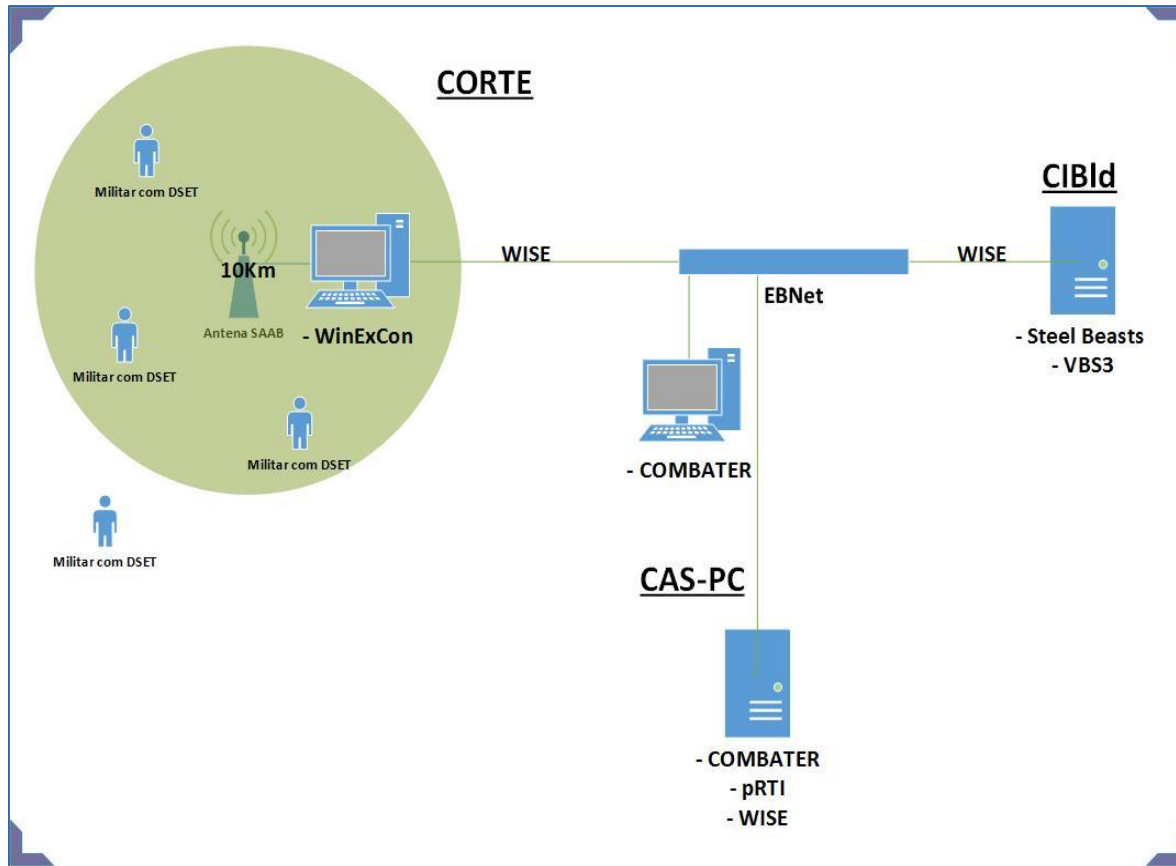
CORTE

Militar com DSET

10Km

Antena SAAB

- WinExCon

Militar com DSET

Militar com DSET

Militar com DSET

WISE

EBNet

WISE

CIBld

- Steel Beasts
- VBS3

- COMBATER

CAS-PC

- COMBATER
- pRTI
- WISE